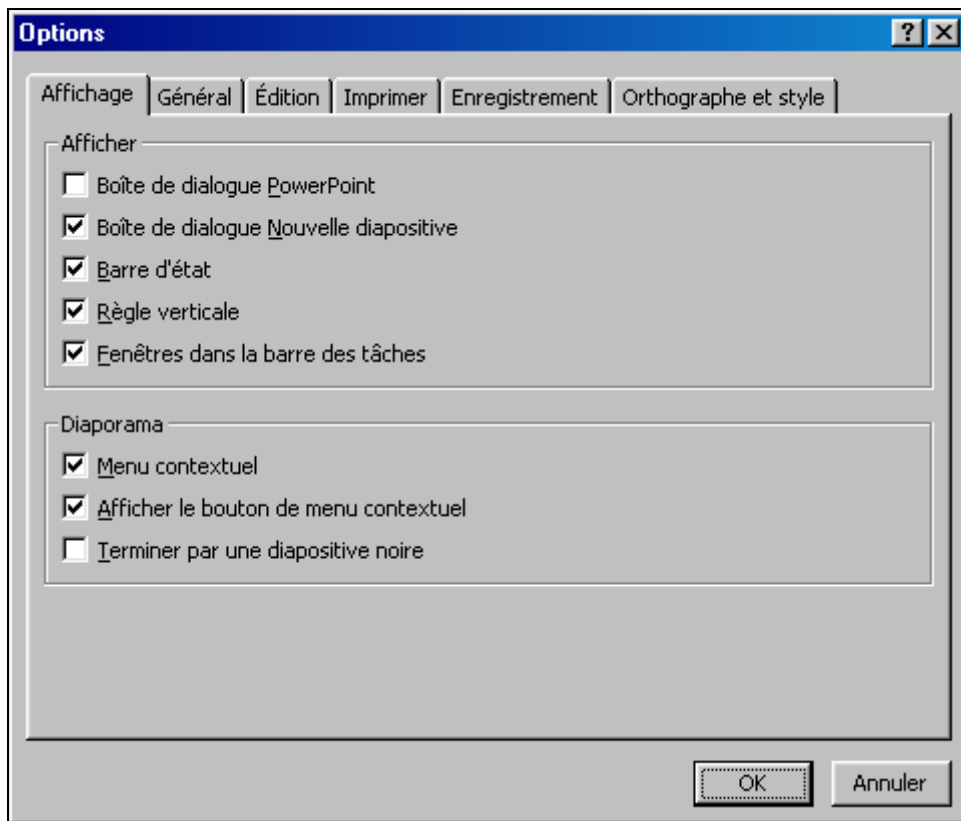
Options

?

Affichage | Général | Édition | Imprimer | Enregistrement | Orthographe et style

Afficher

☐ Boîte de dialogue PowerPoint

☑ Boîte de dialogue Nouvelle diapositive

☑ Barre d'état

☑ Règle verticale

☑ Fenêtres dans la barre des tâches

Diaporama

☑ Menu contextuel

☑ Afficher le bouton de menu contextuel

☐ Terminer par une diapositive noire

OK

Annuler